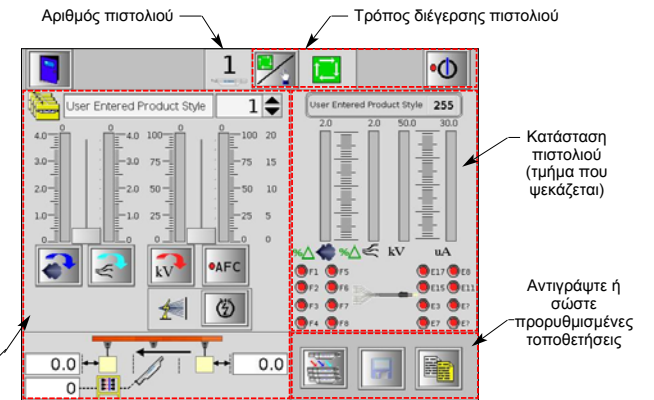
Αριθμός πιστολιού

Τρόπος διέγερσης πιστολιού

1

User Entered Product Style

1

4.0 0 4.0 100 0 100 20

3.0 3.0 75 75 15

2.0 2.0 50 50 10

1.0 1.0 25 25 5

0.0 0.0 0 0 0

kV

AFC

User Entered Product Style 255

2.0 2.0 50.0 30.0

%Δ %Δ kV uA

F1 F5 E17 E8

F2 F6 E15 E11

F3 F7 E3 E?

F4 F8 E7 E?

Κατάσταση πιστολιού (τμήμα που ψεκάζεται)

Αντιγράψτε ή σώστε προρυθμισμένες τοποθετήσεις

0.0

0.0

0